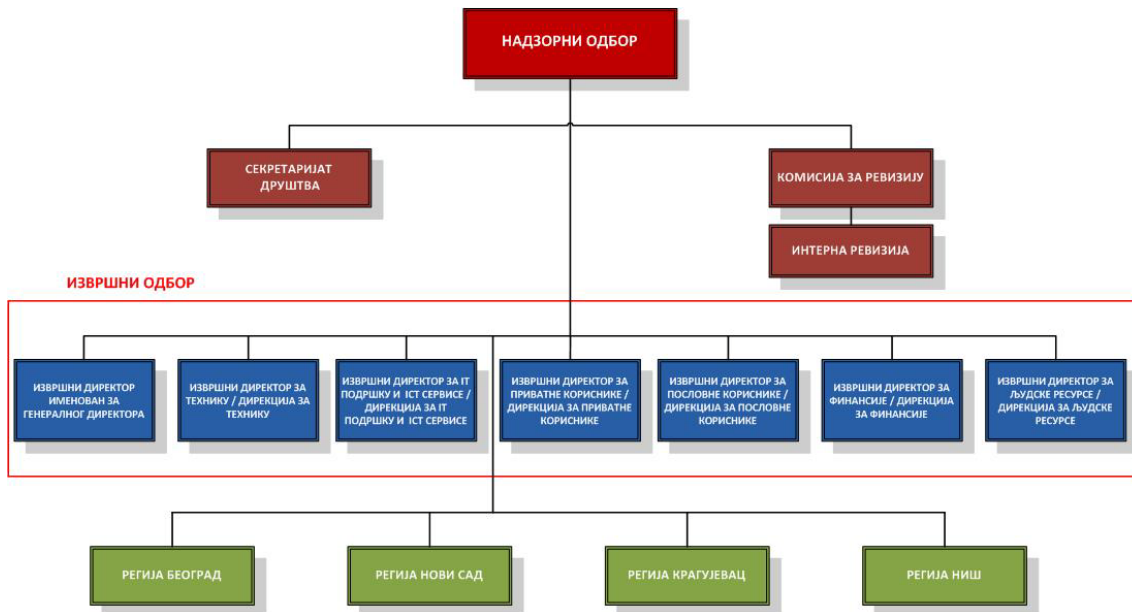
НАДЗОРНИ ОДБОР

СЕКРЕТАРИЈАТ ДРУШТВА

КОМИСИЈА ЗА РЕВИЗИЈУ

ИНТЕРНА РЕВИЗИЈА

ИЗВРШНИ ОДБОР

ИЗВРШНИ ДИРЕКТОР ИМЕНОВАН ЗА ГЕНЕРАЛНОГ ДИРЕКТОРА

ИЗВРШНИ ДИРЕКТОР ЗА ТЕХНИКУ / ДИРЕКЦИЈА ЗА ТЕХНИКУ

ИЗВРШНИ ДИРЕКТОР ЗА IT ПОДРШКУ И ICT СЕРВИСЕ / ДИРЕКЦИЈА ЗА IT ПОДРШКУ И ICT СЕРВИСЕ

ИЗВРШНИ ДИРЕКТОР ЗА ПРИВАТНЕ КОРИСНИКЕ / ДИРЕКЦИЈА ЗА ПРИВАТНЕ КОРИСНИКЕ

ИЗВРШНИ ДИРЕКТОР ЗА ПОСЛОВНЕ КОРИСНИКЕ / ДИРЕКЦИЈА ЗА ПОСЛОВНЕ КОРИСНИКЕ

ИЗВРШНИ ДИРЕКТОР ЗА ФИНАНСИЈЕ / ДИРЕКЦИЈА ЗА ФИНАНСИЈЕ

ИЗВРШНИ ДИРЕКТОР ЗА ЉУДСКЕ РЕСУРСЕ / ДИРЕКЦИЈА ЗА ЉУДСКЕ РЕСУРСЕ

РЕГИЈА БЕОГРАД

РЕГИЈА НОВИ САД

РЕГИЈА КРАГУЈЕВАЦ

РЕГИЈА НИШ